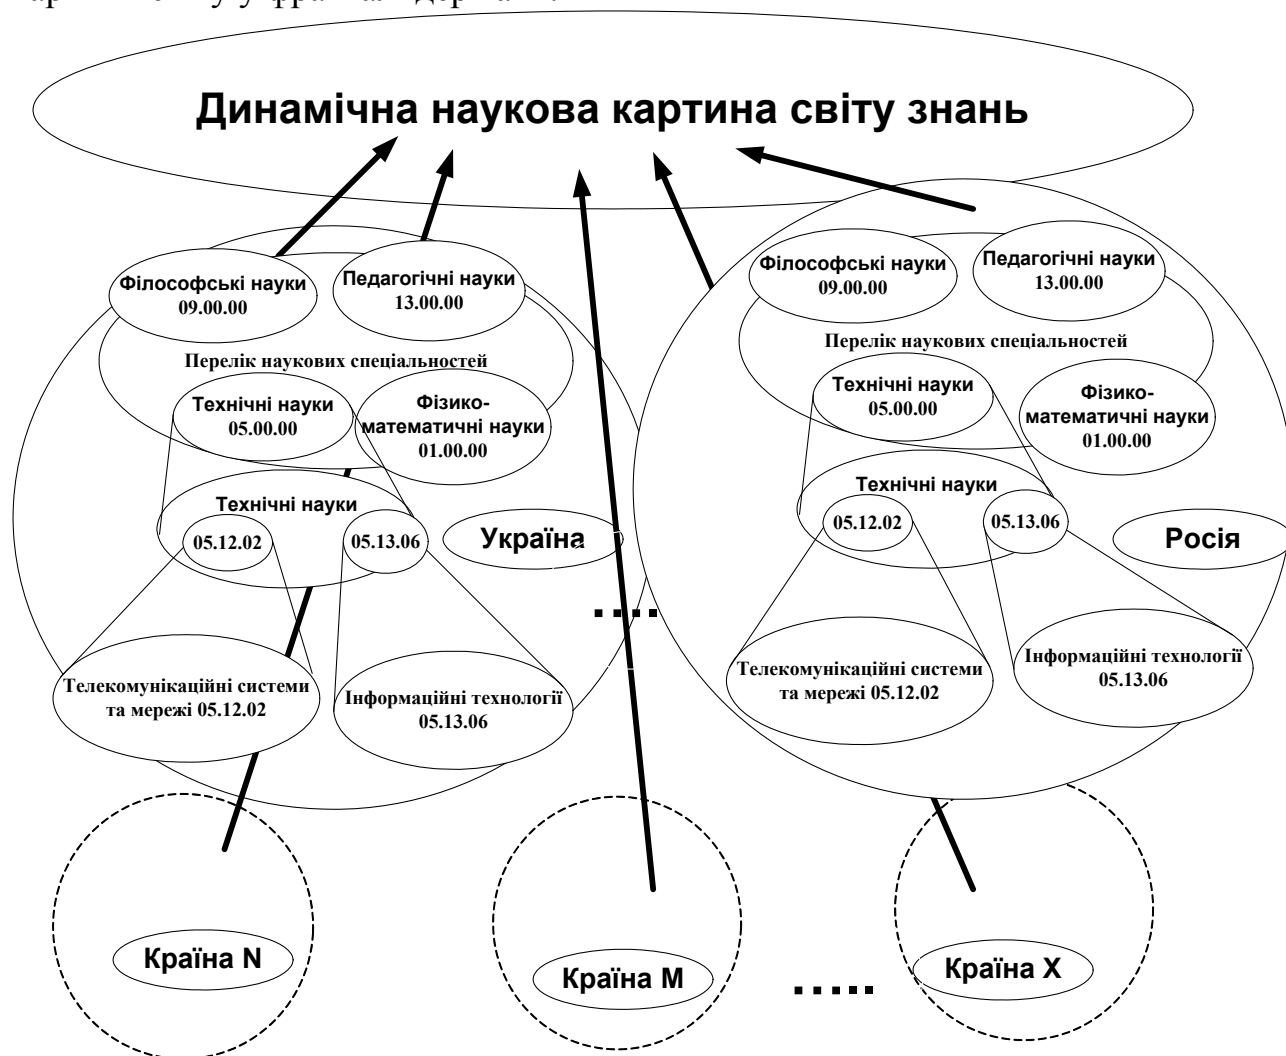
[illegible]

Динамічна наукова картина світу знань

Філософські науки 09.00.00

Педагогічні науки 13.00.00

Перелік наукових спеціальностей

Технічні науки 05.00.00

Фізико-математичні науки 01.00.00

Технічні науки

05.12.02

05.13.06

Україна

Телекомунікаційні системи та мережі 05.12.02

Інформаційні технології 05.13.06

Філософські науки 09.00.00

Педагогічні науки 13.00.00

Перелік наукових спеціальностей

Технічні науки 05.00.00

Фізико-математичні науки 01.00.00

Технічні науки

05.12.02

05.13.06

Росія

Телекомунікаційні системи та мережі 05.12.02

Інформаційні технології 05.13.06

.....

Країна N

Країна M

.....

Країна X